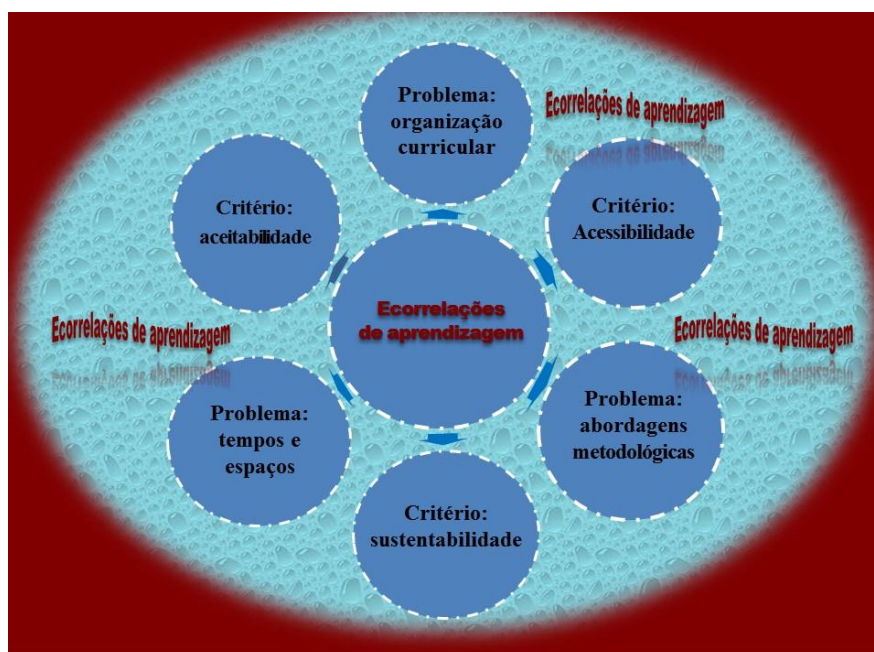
Problema: organização curricular

Ecorrelações de aprendizagem

Critério: aceitabilidade

Critério: Acessibilidade

Ecorrelações de aprendizagem

Ecorrelações de aprendizagem

Ecorrelações de aprendizagem

Problema: tempos e espaços

Problema: abordagens metodológicas

Critério: sustentabilidade